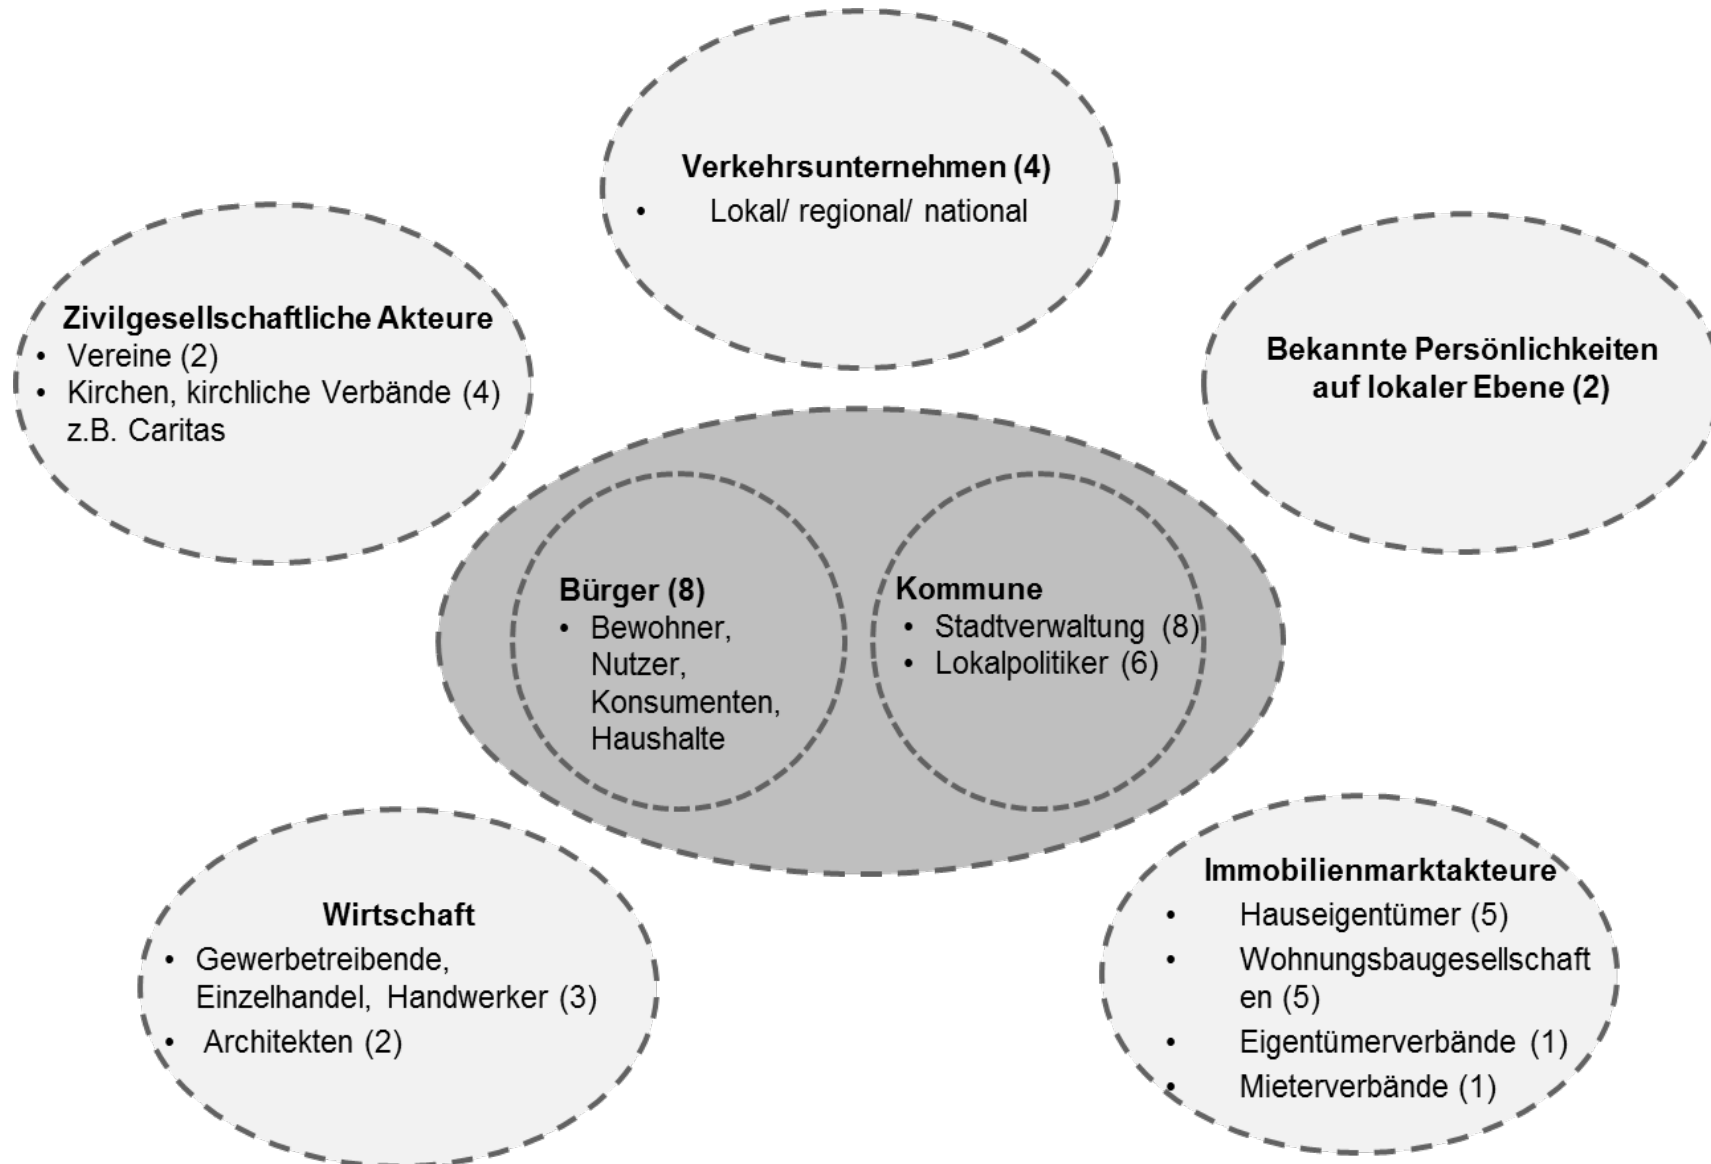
Verkehrsunternehmen (4)
• Lokal/ regional/ national

Zivilgesellschaftliche Akteure
• Vereine (2)
• Kirchen, kirchliche Verbände (4) z.B. Caritas

Bekannte Persönlichkeiten auf lokaler Ebene (2)

Bürger (8)
• Bewohner, Nutzer, Konsumenten, Haushalte

Kommune
• Stadtverwaltung (8)
• Lokalpolitiker (6)

Wirtschaft
• Gewerbetreibende, Einzelhandel, Handwerker (3)
• Architekten (2)

Immobilienmarktakteure
• Hauseigentümer (5)
• Wohnungsbaugesellschaft en (5)
• Eigentümerverbände (1)
• Mieterverbände (1)